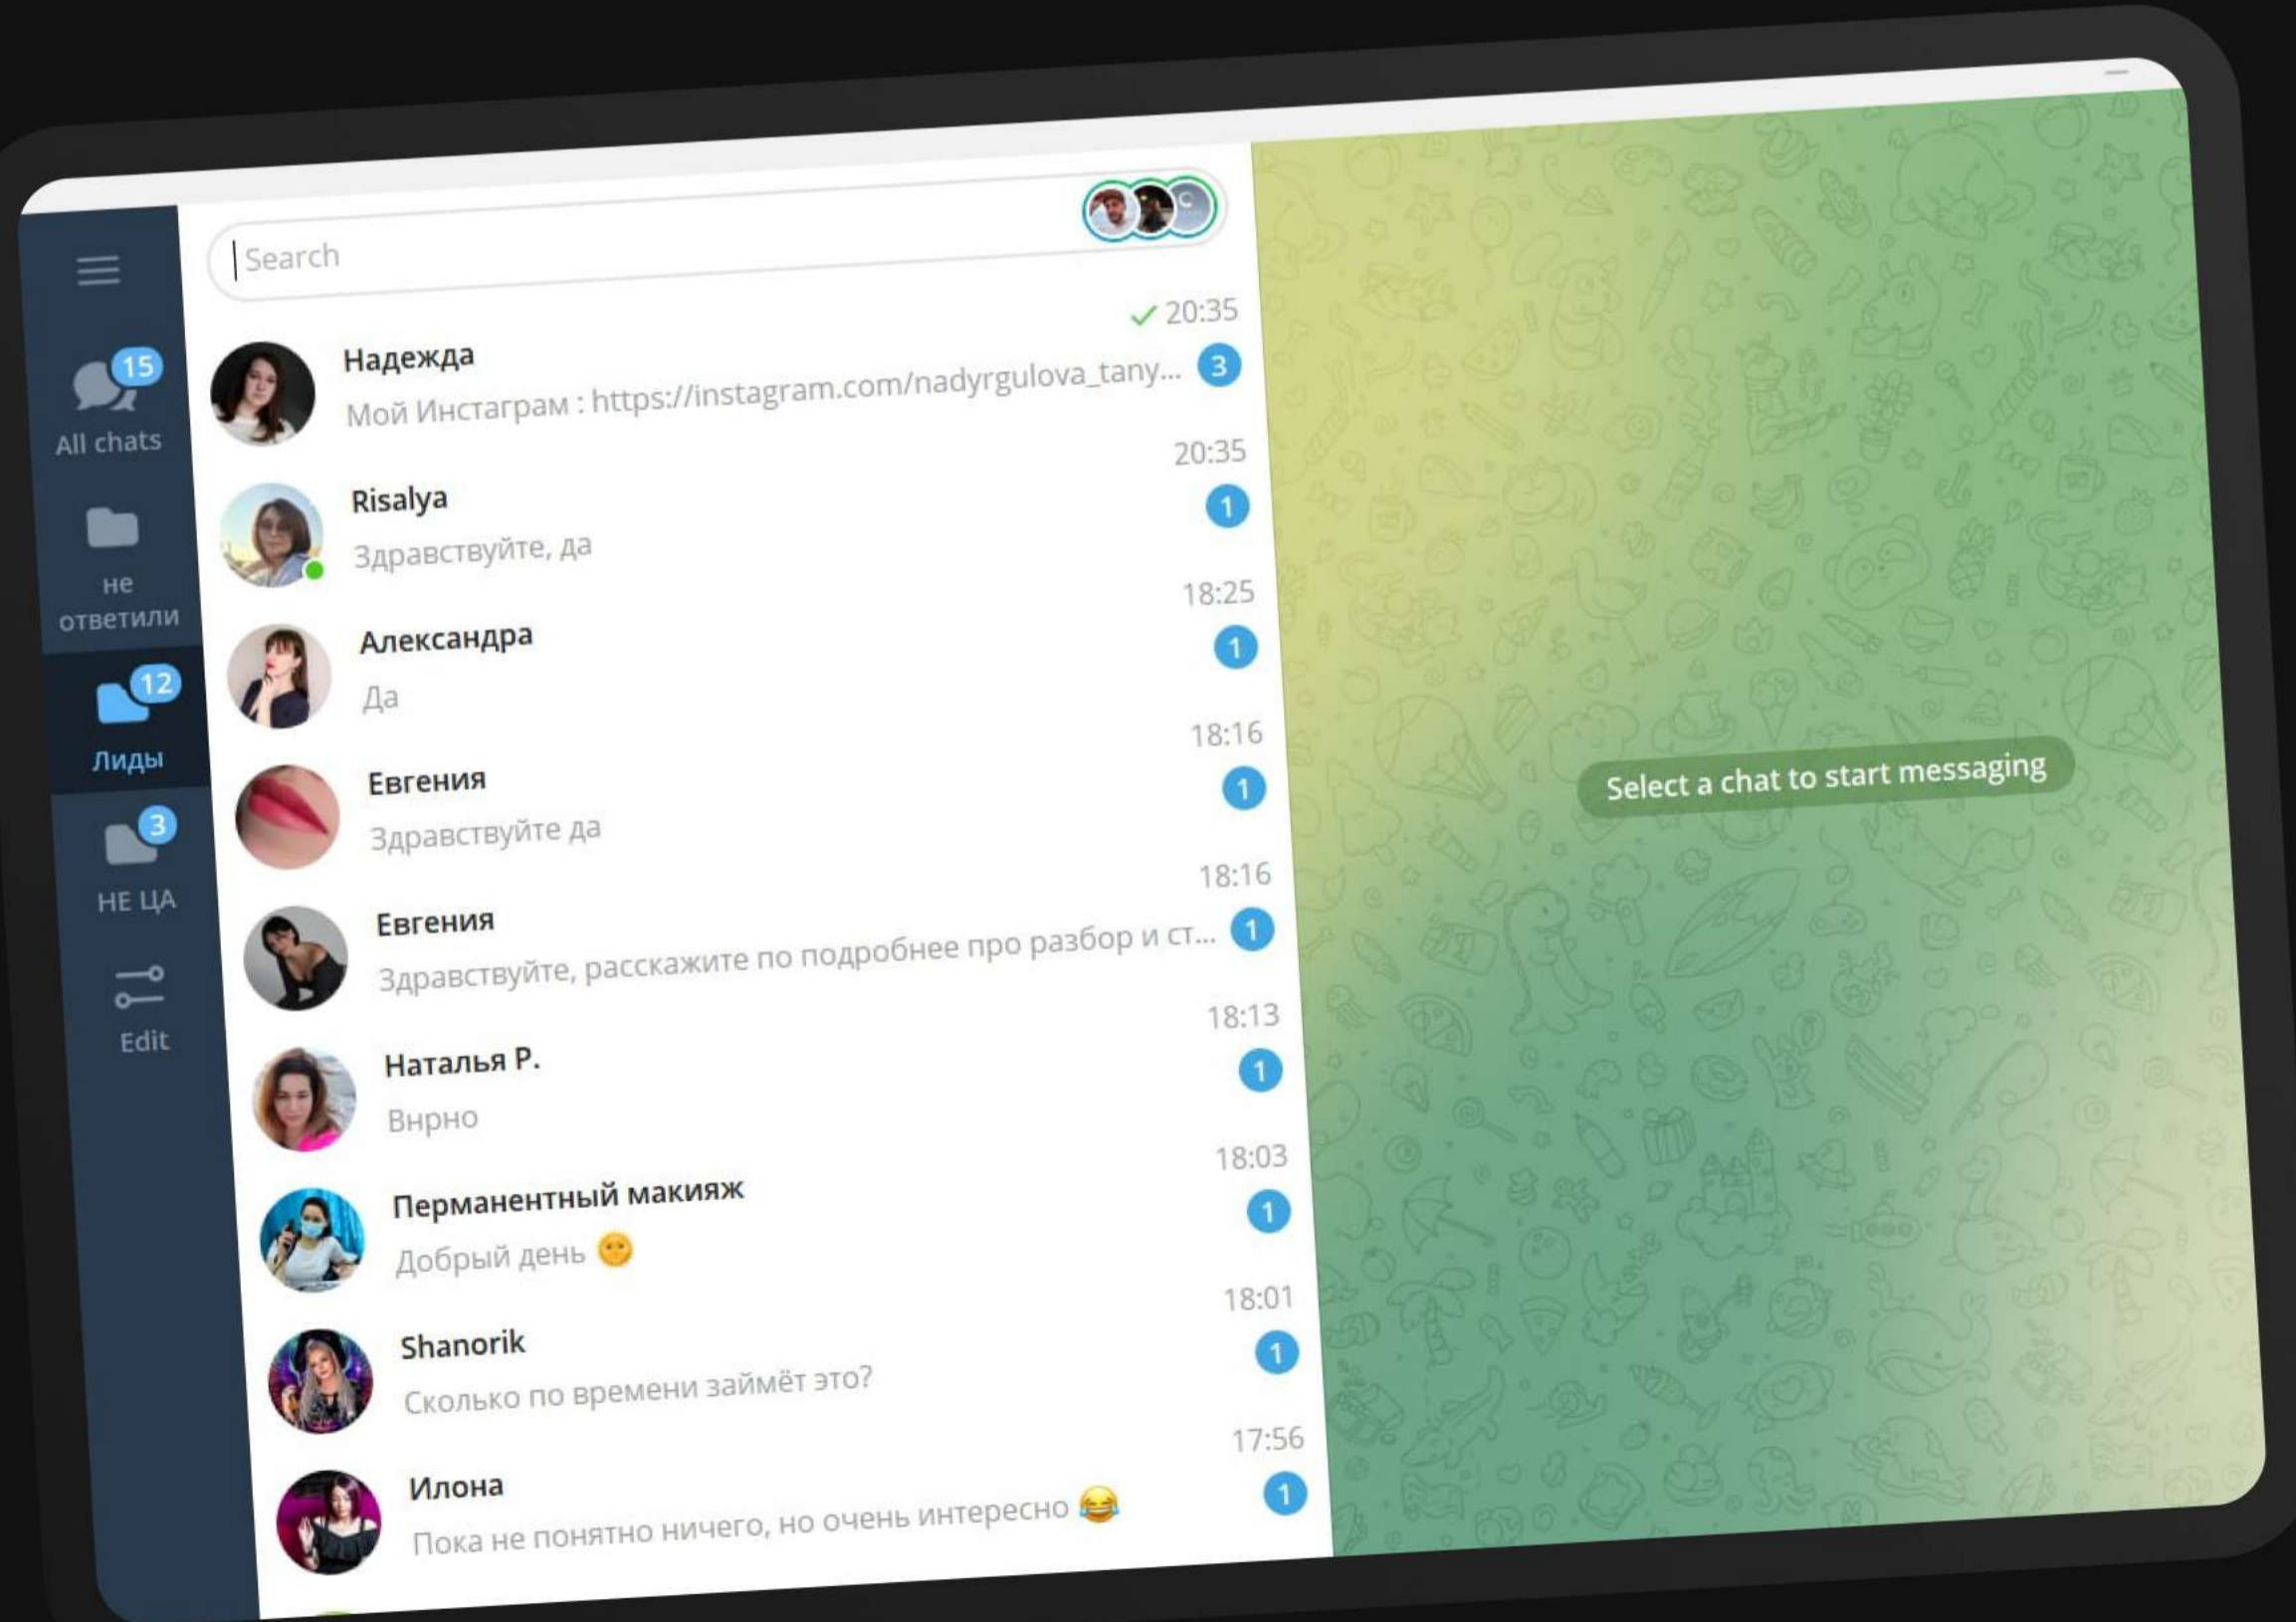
15
All chats

не ответили

12
Лиды

3
НЕ ЦА

Edit

Search

Надежда
20:35
Мой Инстаграм : https://instagram.com/nadyrgulova_tany...
3

Risalya
20:35
Здравствуйте, да
1

Александра
18:25
Да
1

Евгения
18:16
Здравствуйте да
1

Евгения
18:16
Здравствуйте, расскажите по подробнее про разбор и ст...
1

Наталья Р.
18:13
Внрно
1

Перманентный макияж
18:03
Добрый день 🙂
1

Shanorik
18:01
Сколько по времени займёт это?
1

Илона
17:56
Пока не понятно ничего, но очень интересно 😂
1

Select a chat to start messaging